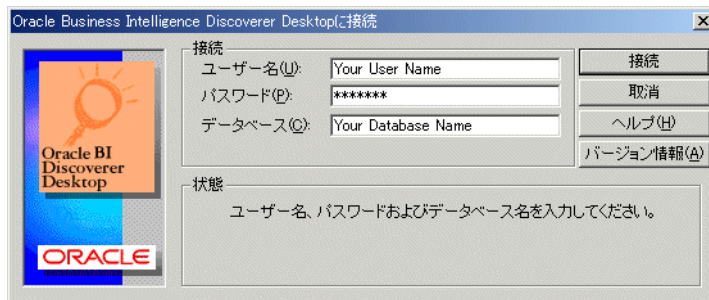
Oracle Business Intelligence Discoverer Desktopに接続

×

Oracle BI Discoverer Desktop

ORACLE

接続

ユーザー名(U): Your User Name

パスワード(P): *******

データベース(D): Your Database Name

接続

取消

ヘルプ(H)

バージョン情報(A)

状態

ユーザー名、パスワードおよびデータベース名を入力してください。